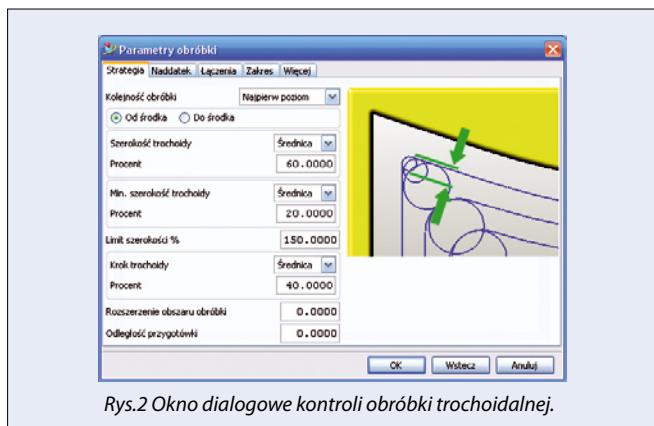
Parametry obróbki

Strategia | Naddatek | Łączenia | Zakres | Więcej

Kolejność obróbki | Najpierw poziom

Od środka | Do środka

Szerokość trochoidy | Średnica

Procent | 60.0000

Min. szerokość trochoidy | Średnica

Procent | 20.0000

Limit szerokości % | 150.0000

Krok trochoidy | Średnica

Procent | 40.0000

Rozszerzenie obszaru obróbki | 0.0000

Odległość przygotówki | 0.0000

OK | Wstecz | Anuluj

Rys.2 Okno dialogowe kontroli obróbki trochoidalnej.